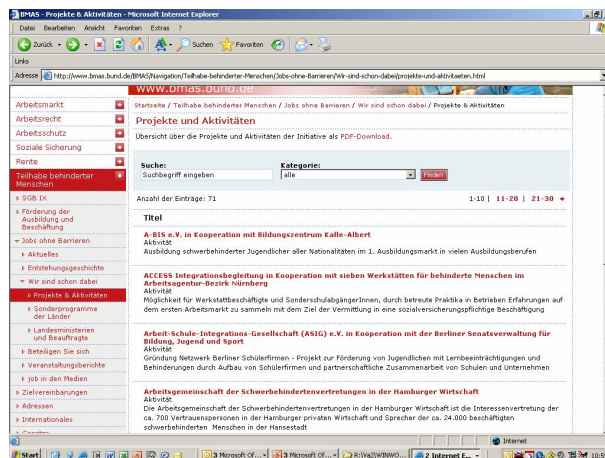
BMAS - Projekte & Aktivitäten - Microsoft Internet Explorer

Datei Bearbeiten Ansicht Favoriten Extras ?

Zurück Suchen Favoriten

Links

Adresse http://www.bmas.bund.de/BMAS/Navigation/Teilhabe-behinderter-Menschen/Jobs-ohne-Barrieren/Wir-sind-schon-dabei/projekte-und-aktivitaeten.html

www.bmas.bund.de

Arbeitsmarkt
Arbeitsrecht
Arbeitsschutz
Soziale Sicherung
Rente
Teilhabe behinderter Menschen
SGB IX
Förderung der Ausbildung und Beschäftigung
Jobs ohne Barrieren
Aktuelles
Entstehungsgeschichte
Wir sind schon dabei
Projekte & Aktivitäten
Sonderprogramme der Länder
Landesministerien und Beauftragte
Beteiligen Sie sich
Veranstaltungsberichte
Job in den Medien
Zielvereinbarungen
Adressen
Internationales

Startseite / Teilhabe behinderter Menschen / Jobs ohne Barrieren / Wir sind schon dabei / Projekte & Aktivitäten

Projekte und Aktivitäten

Übersicht über die Projekte und Aktivitäten der Initiative als PDF-Download.

Suche: Suchbegriff eingeben
Kategorie: alle
Finden

Anzahl der Einträge: 71

1-10 | 11-20 | 21-30

Titel

A-BIS e.V. in Kooperation mit Bildungszentrum Kalle-Albert
Aktivität
Ausbildung schwerbehinderter Jugendlicher aller Nationalitäten im 1. Ausbildungsmarkt in vielen Ausbildungsberufen

ACCESS Integrationsbegleitung in Kooperation mit sieben Werkstätten für behinderte Menschen im Arbeitsagentur-Bezirk Nürnberg
Aktivität
Möglichkeit für Werkstattbeschäftigte und SonderschulabgängerInnen, durch betreute Praktika in Betrieben Erfahrungen auf dem ersten Arbeitsmarkt zu sammeln mit dem Ziel der Vermittlung in eine sozialversicherungspflichtige Beschäftigung

Arbeit-Schule-Integrations-Gesellschaft (ASIG) e.V. in Kooperation mit der Berliner Senatsverwaltung für Bildung, Jugend und Sport
Aktivität
Gründung Netzwerk Berliner Schülerfirmen - Projekt zur Förderung von Jugendlichen mit Lernbeeinträchtigungen und Behinderungen durch Aufbau von Schülerfirmen und partnerschaftliche Zusammenarbeit von Schulen und Unternehmen

Arbeitsgemeinschaft der Schwerbehindertenvertretungen in der Hamburger Wirtschaft
Aktivität
Die Arbeitsgemeinschaft der Schwerbehindertenvertretungen in der Hamburger Wirtschaft ist die Interessenvertretung der ca. 700 Vertrauenspersonen in der Hamburger privaten Wirtschaft und Sprecher der ca. 24.000 beschäftigten schwerbehinderten Menschen in der Hansestadt

Internet

Start | 3 Microsoft Of... | 3 Microsoft Of... | R:\Ya2\WINWO... | 2 Internet E... | 10:5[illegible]